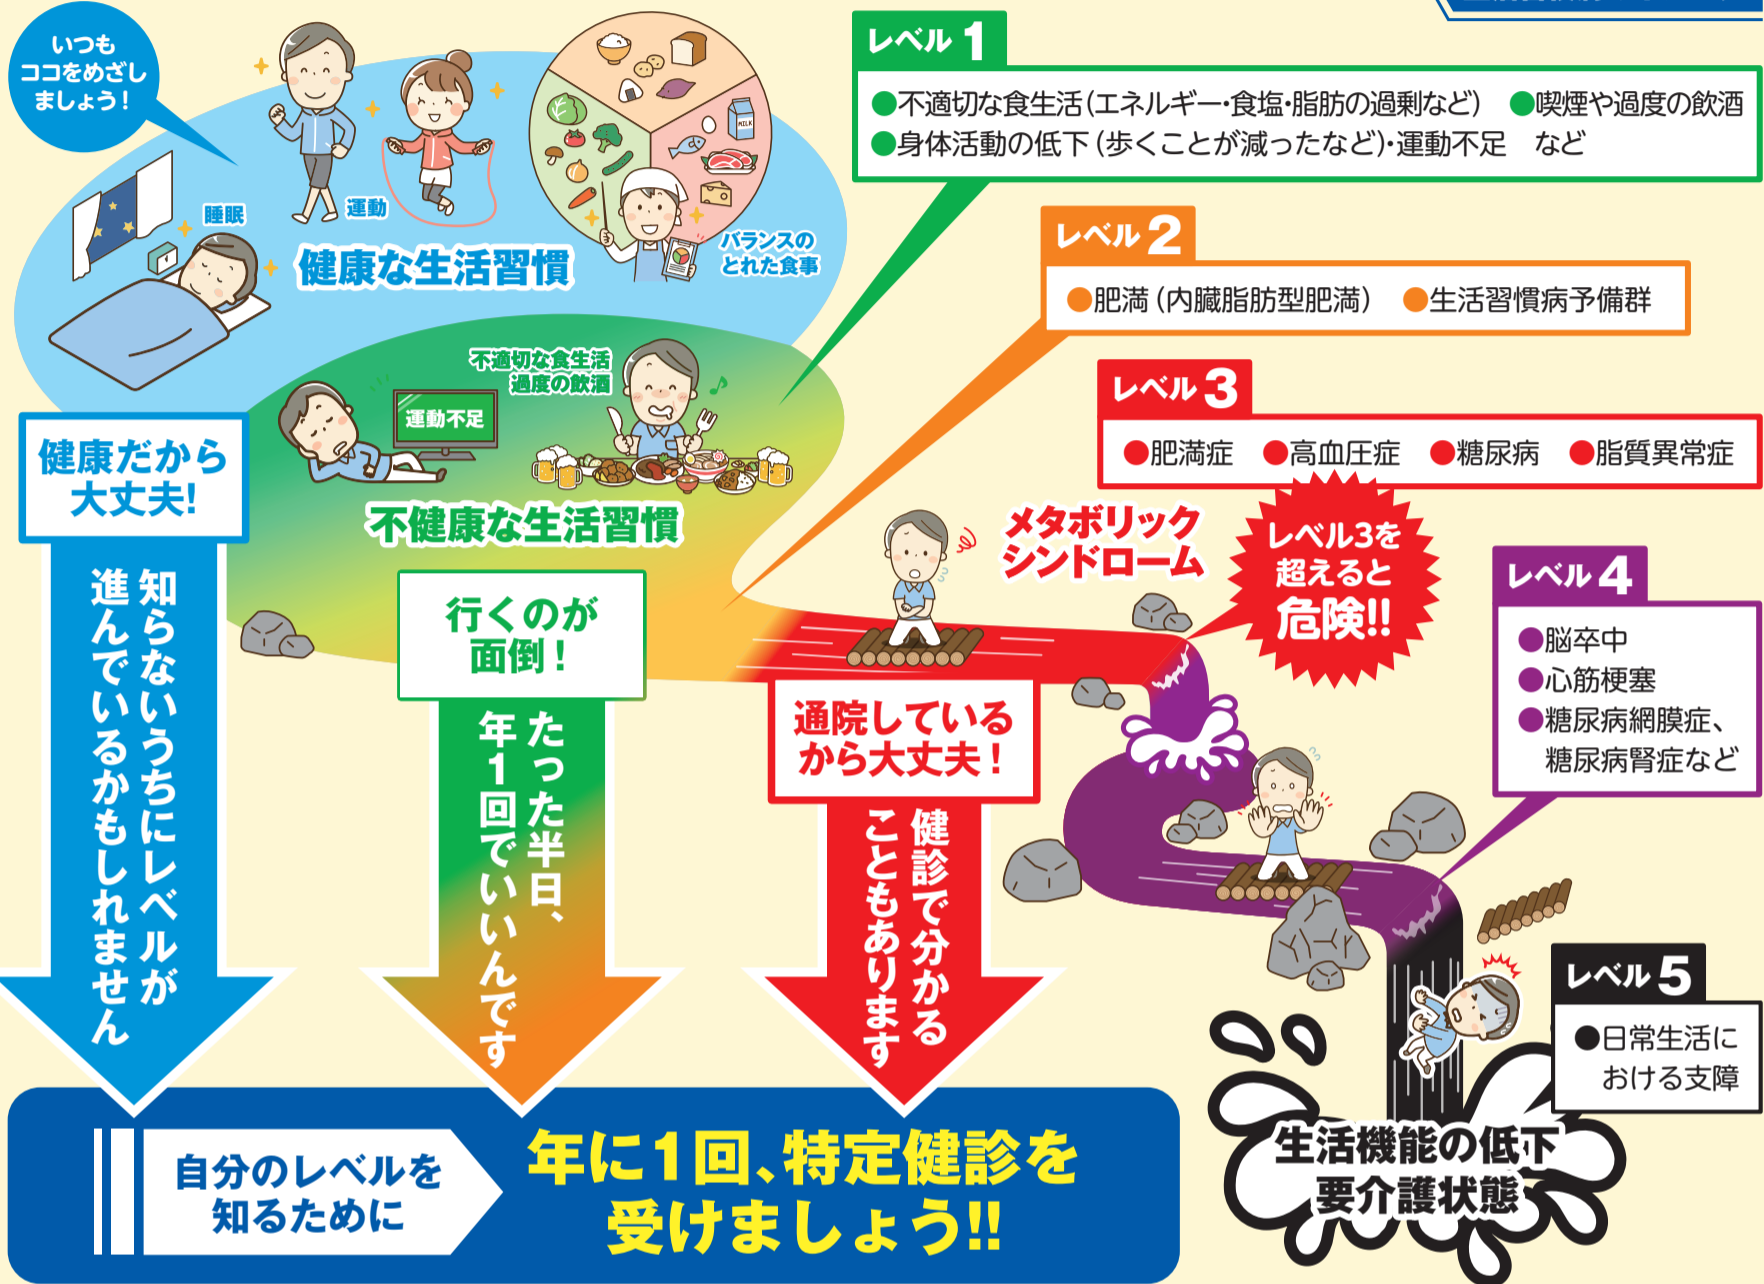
いつもココをめざしましょう!

睡眠

運動

バランスのとれた食事

MILK

健康な生活習慣

不適切な食生活
過度の飲酒

運動不足

不健康な生活習慣

レベル1
●不適切な食生活(エネルギー・食塩・脂肪の過剰など) ●喫煙や過度の飲酒
●身体活動の低下(歩くことが減ったなど)・運動不足 など

レベル2
●肥満(内臓脂肪型肥満) ●生活習慣病予備群

レベル3
●肥満症 ●高血圧症 ●糖尿病 ●脂質異常症

メタボリックシンドローム

レベル3を超えると危険!!

レベル4
●脳卒中
●心筋梗塞
●糖尿病網膜症、糖尿病腎症など

レベル5
●日常生活における支障

生活機能の低下
要介護状態

健康だから大丈夫!

知らないうちにレベルが進んでいるかもしれません

行くのが面倒!

たった半日、年1回でいいんです

通院しているから大丈夫!

健診で分かることもあります

自分のレベルを知るために

年に1回、特定健診を受けましょう!!